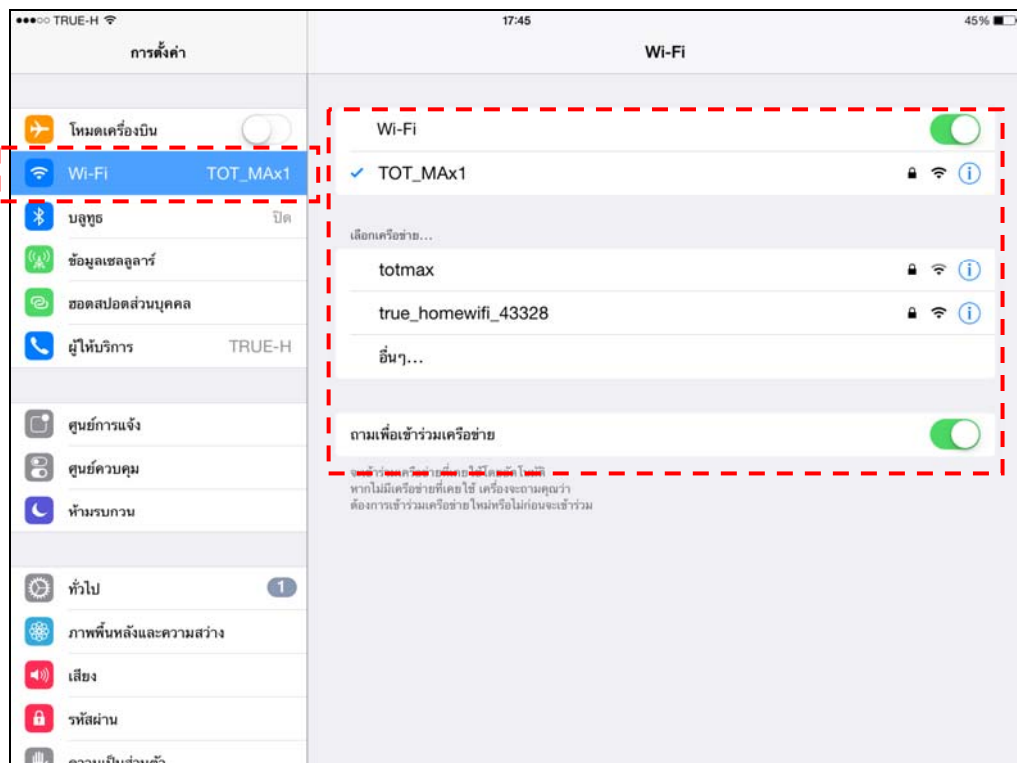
●●●○○ TRUE-H
17:45
45%

การตั้งค่า

Wi-Fi

โหมดเครื่องบิน

Wi-Fi TOT_MAx1

บลูทูธ ปิด

ข้อมูลเซลลูลาร์

ฮอตสปอตส่วนบุคคล

ผู้ให้บริการ TRUE-H

ศูนย์การแจ้ง

ศูนย์ควบคุม

ห้ามรบกวน

ทั่วไป 1

ภาพพื้นหลังและความสว่าง

เสียง

รหัสผ่าน

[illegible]

Wi-Fi

✓ TOT_MAx1

เลือกเครือข่าย...

totmax

true_homewifi_43328

อื่นๆ...

ถามเพื่อเข้าร่วมเครือข่าย

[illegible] หากไม่มีเครือข่ายที่เคยใช้ เครื่องจะถามคุณว่าต้องการเข้าร่วมเครือข่ายใหม่หรือไม่ก่อนจะเข้าร่วม